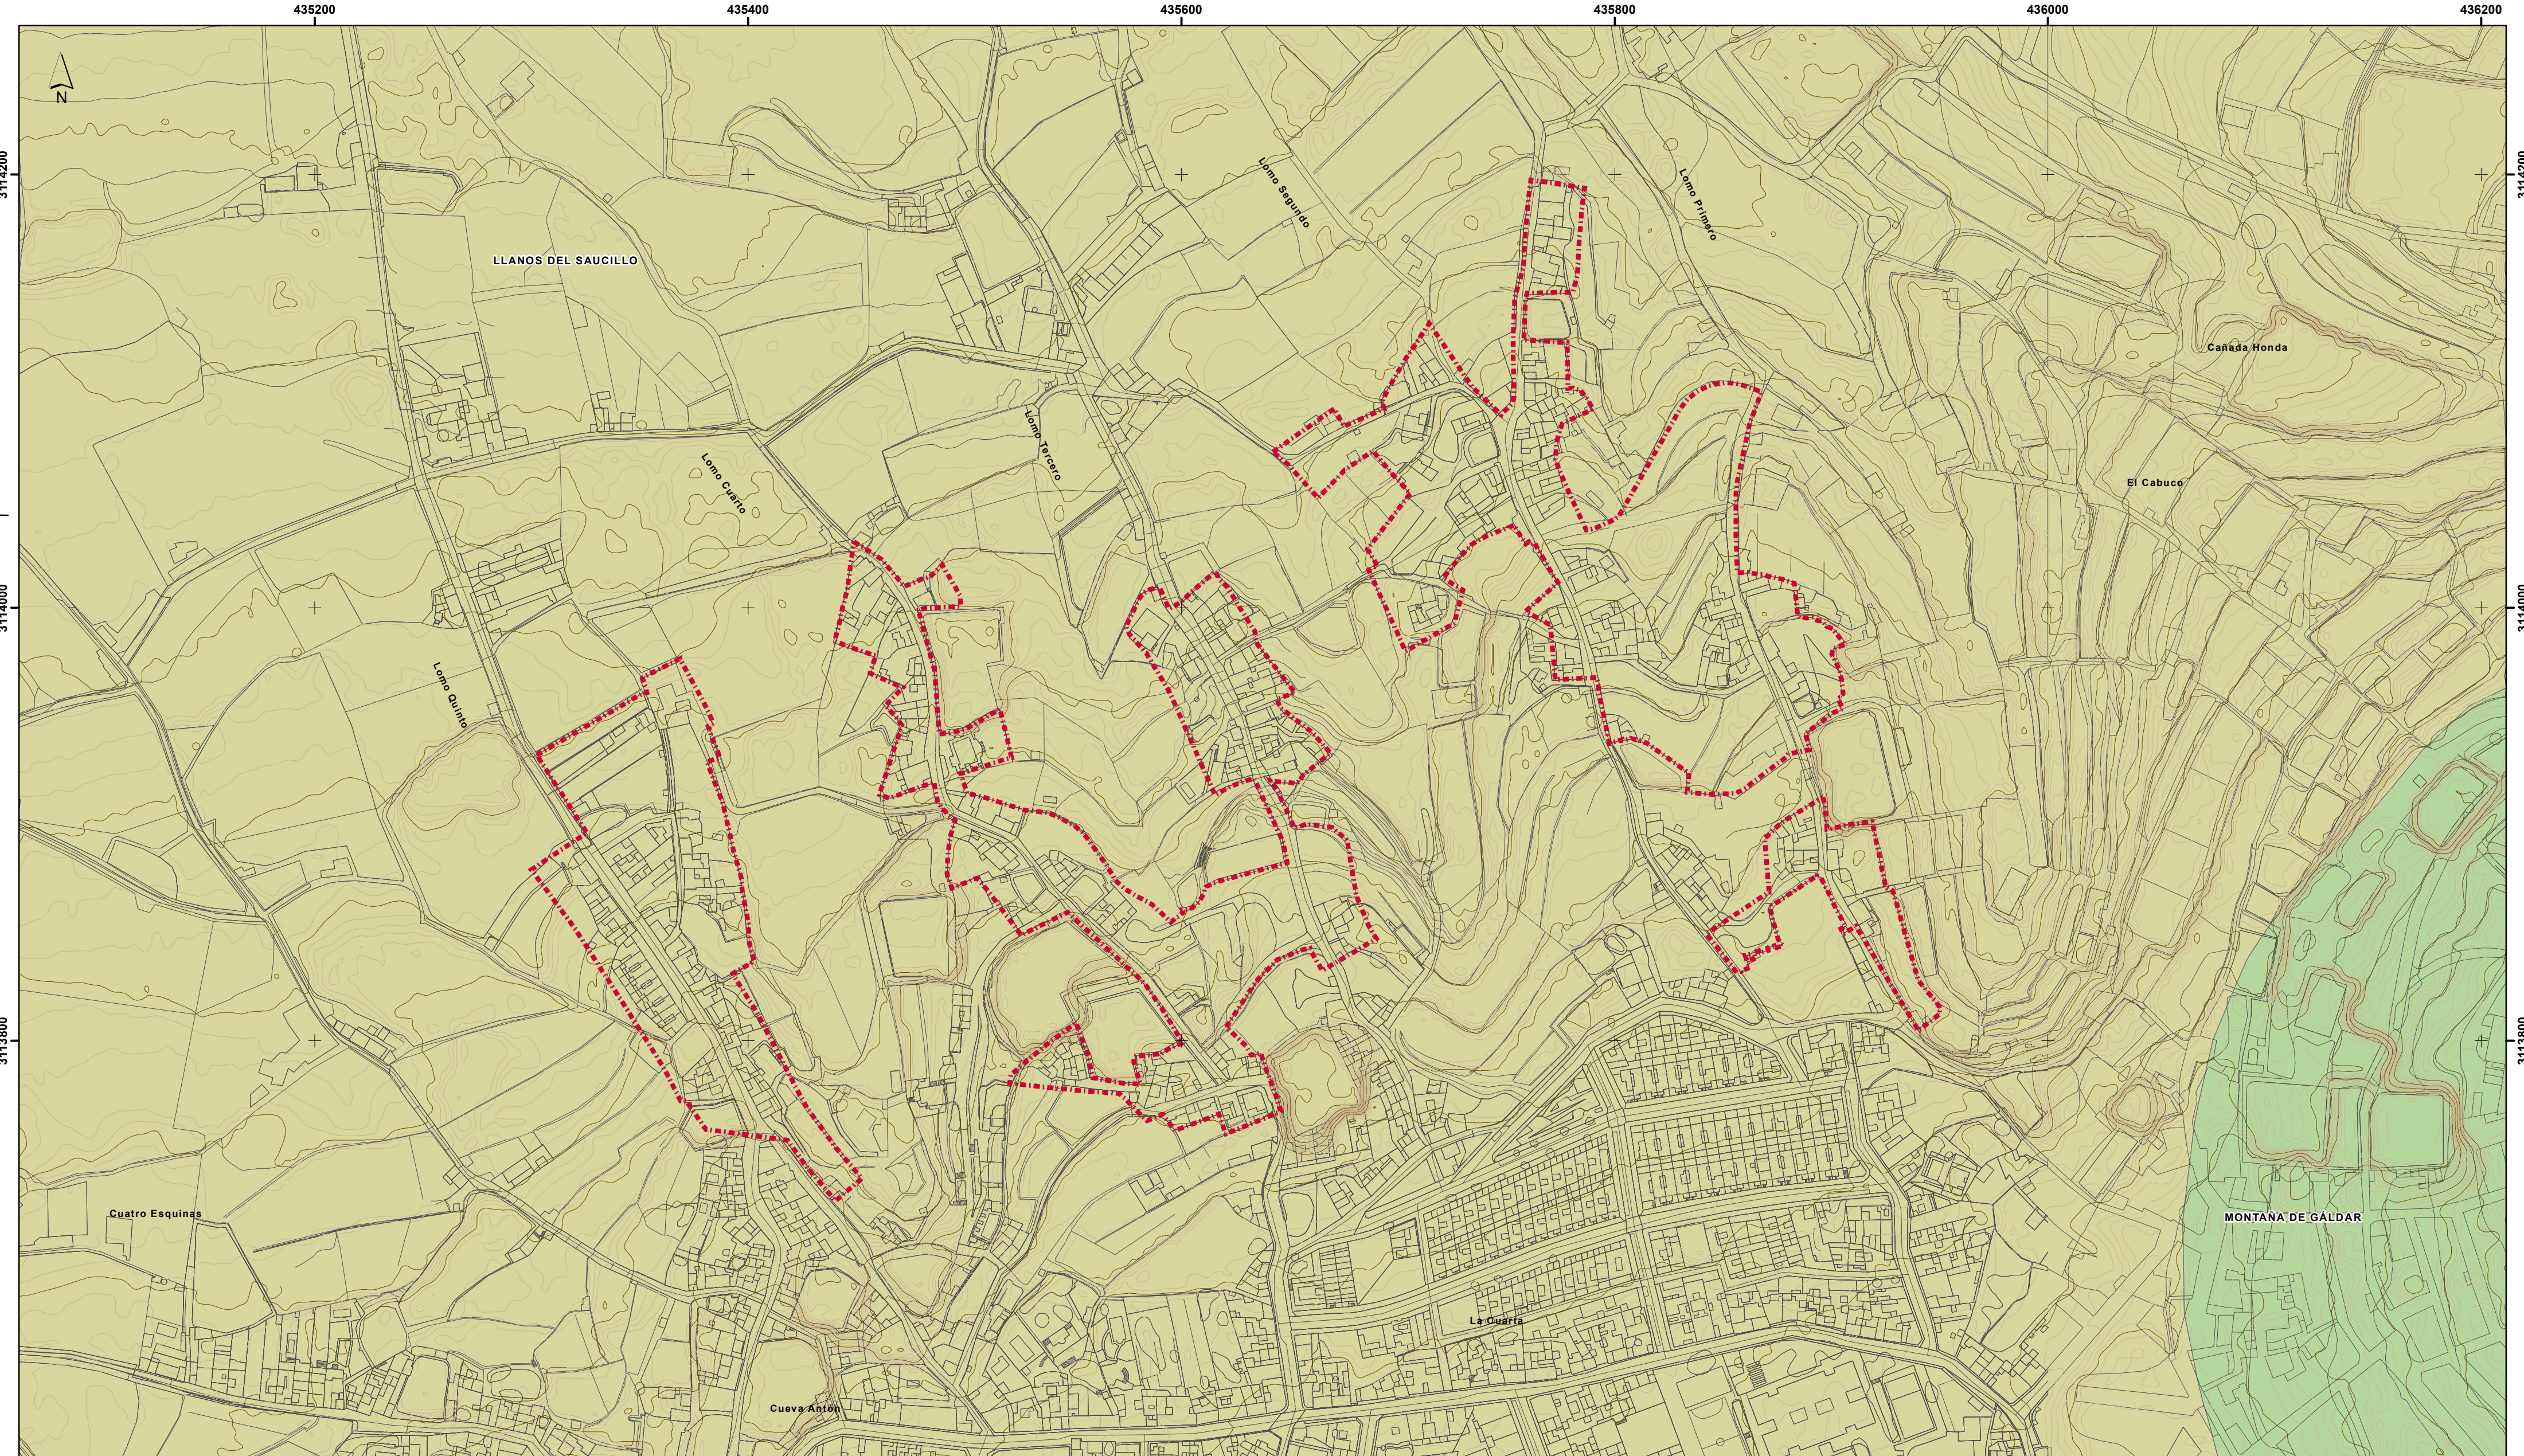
435200
435400
435600
435800
436000
436200

N

3114200
3114000
3113800

LLANOS DEL SAUCILLO
Lomo Segundo
Lomo Primero
Cañada Honda
Lomo Cuarto
Lomo Tercero
El Cabuco
Lomo Quinto
Cuatro Esquinas
MONTAÑA DE GALDAR
La Cuarta
Cueva Antón